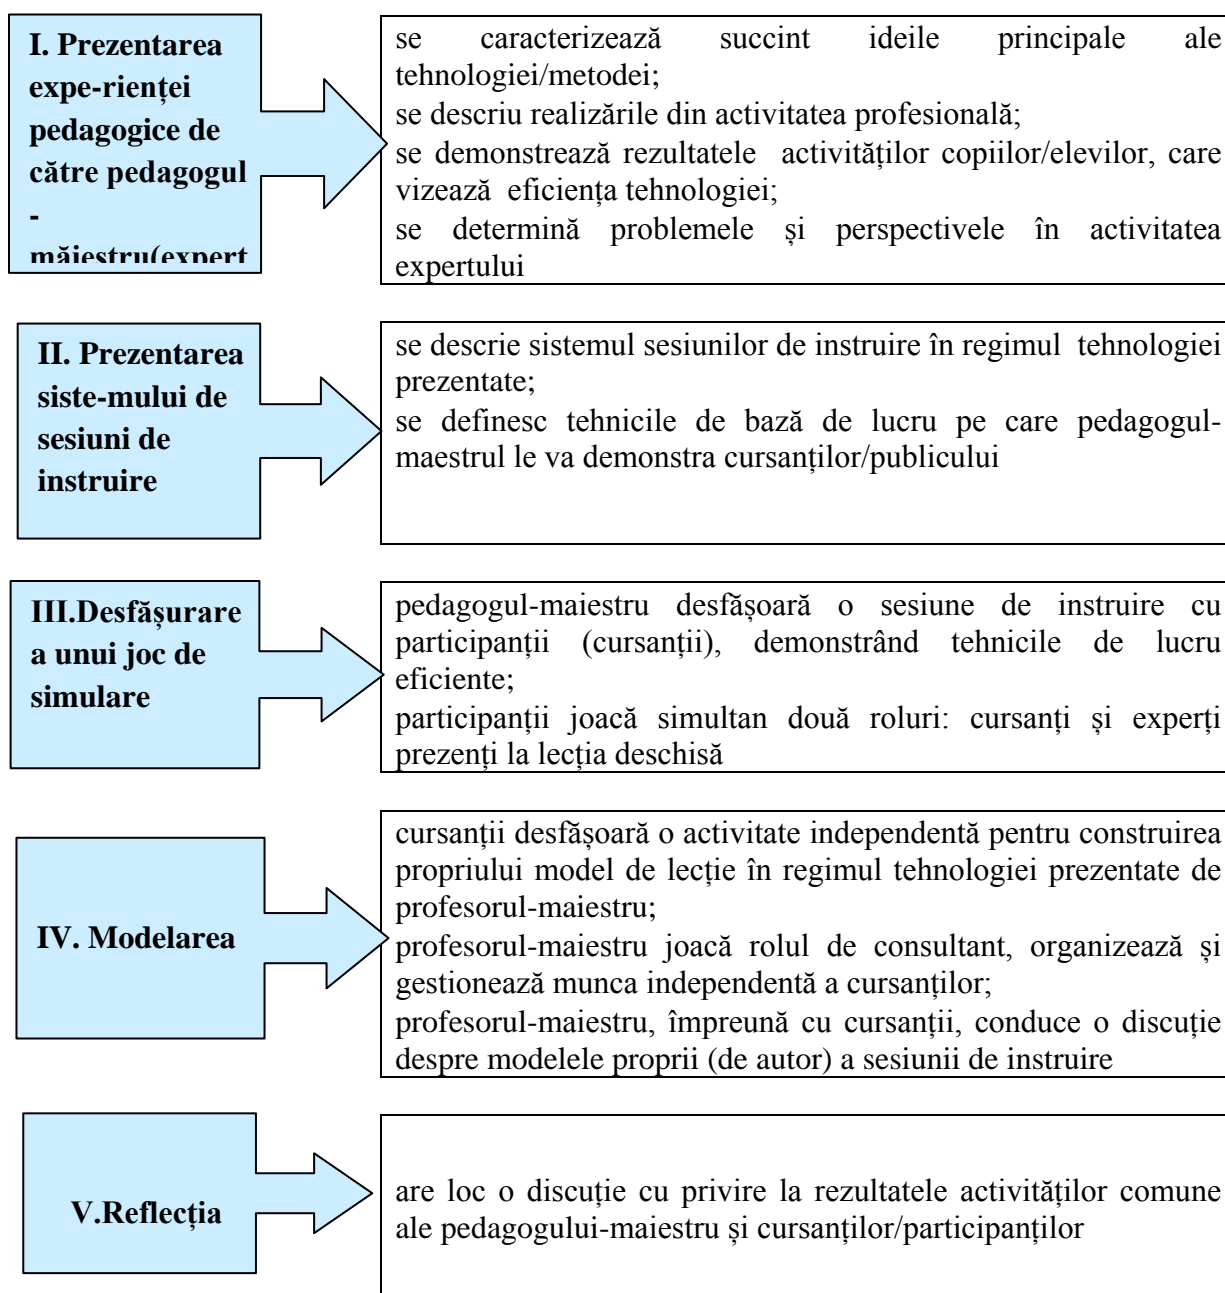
I. Prezentarea expe-rienței pedagogice de către pedagogul - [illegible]

se caracterizează succint ideile principale ale tehnologiei/metodei;
se descriu realizările din activitatea profesională;
se demonstrează rezultatele activităților copiilor/elevilor, care vizează eficiența tehnologiei;
se determină problemele și perspectivele în activitatea expertului

II. Prezentarea siste-mului de sesiuni de instruire

se descrie sistemul sesiunilor de instruire în regimul tehnologiei prezentate;
se definesc tehnicile de bază de lucru pe care pedagogul-maestrul le va demonstra cursanților/publicului

III.Desfășurare a unui joc de simulare

pedagogul-maiestru desfășoară o sesiune de instruire cu participanții (cursanții), demonstrând tehnicile de lucru eficiente;
participanții joacă simultan două roluri: cursanți și experți prezenți la lecția deschisă

IV. Modelarea

cursanții desfășoară o activitate independentă pentru construirea propriului model de lecție în regimul tehnologiei prezentate de profesorul-maiestru;
profesorul-maiestru joacă rolul de consultant, organizează și gestionează munca independentă a cursanților;
profesorul-maiestru, împreună cu cursanții, conduce o discuție despre modelele proprii (de autor) a sesiunii de instruire

V.Reflecția

are loc o discuție cu privire la rezultatele activităților comune ale pedagogului-maiestru și cursanților/participanților